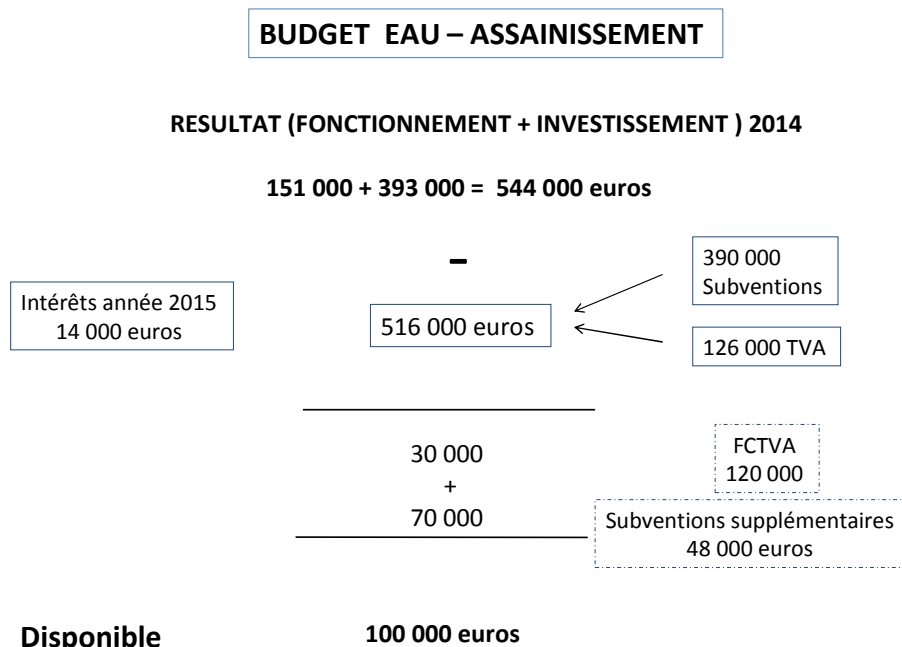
BUDGET EAU – ASSAINISSEMENT

RESULTAT (FONCTIONNEMENT + INVESTISSEMENT ) 2014

151 000 + 393 000 = 544 000 euros

Intérêts année 2015
14 000 euros

–

516 000 euros

390 000
Subventions

126 000 TVA

30 000
+
70 000

FCTVA
120 000

Subventions supplémentaires
48 000 euros

Disponible

100 000 euros